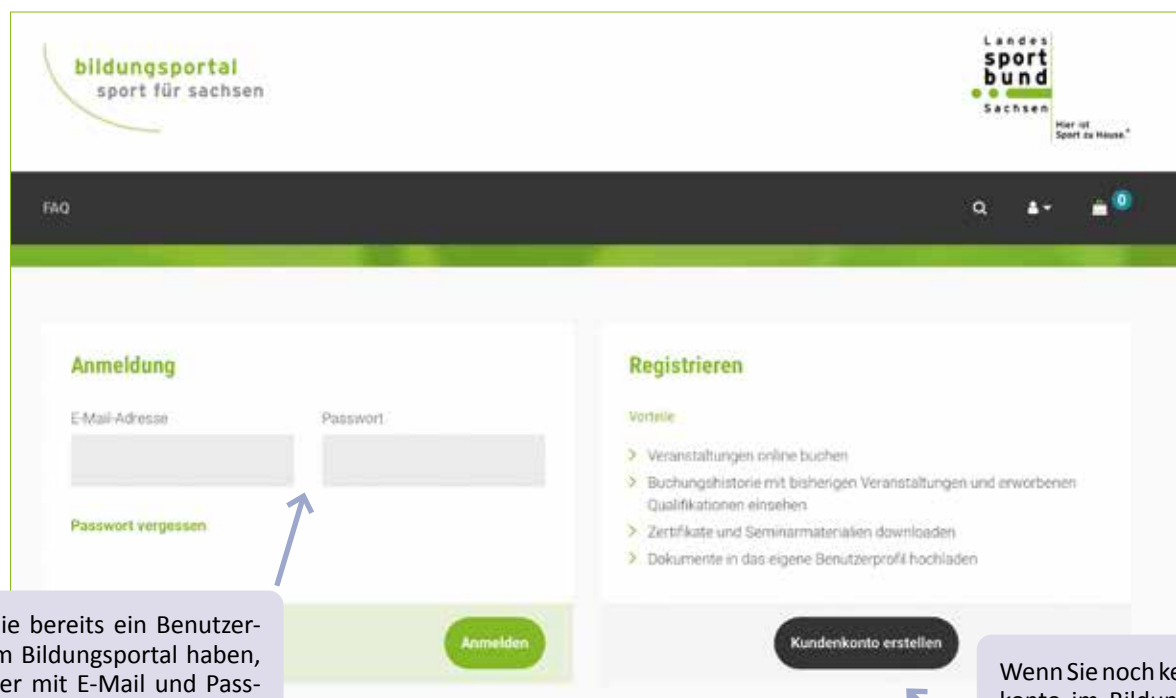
bildungsportal
sport für sachsen

Landes
sport
bund
Sachsen
Hier ist Sport zu Hause.

FAQ

0

Anmeldung

E-Mail-Adresse

Passwort

Passwort vergessen

Anmelden

Registrieren

Vorteile

Veranstaltungen online buchen

Buchungshistorie mit bisherigen Veranstaltungen und erworbenen Qualifikationen einsehen

Zertifikate und Seminarmaterialien downloaden

Dokumente in das eigene Benutzerprofil hochladen

Kundenkonto erstellen

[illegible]ie bereits ein Benutzer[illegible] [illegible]m Bildungsportal haben, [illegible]er mit E-Mail und Pass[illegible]

Wenn Sie noch ke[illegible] konto im Bildun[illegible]